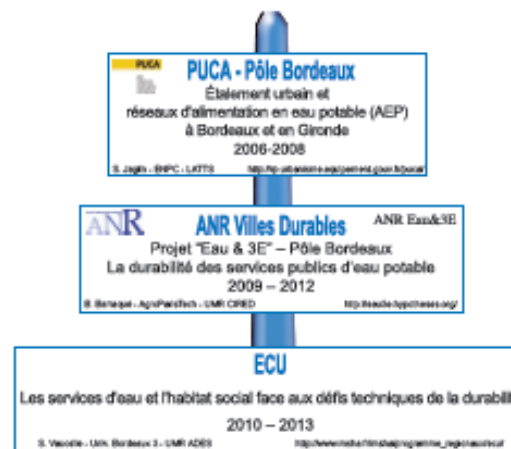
PUCA

PUCA - Pôle Bordeaux

Étalement urbain et réseaux d'alimentation en eau potable (AEP) à Bordeaux et en Gironde

2006-2008

S. Jaglin - ENPC - LATTS

http://rp.urbanisme.equipement.gouv.fr/puca/

ANR

ANR Villes Durables

ANR Eau&3E

Projet "Eau & 3E" – Pôle Bordeaux

La durabilité des services publics d'eau potable

2009 – 2012

B. Barraqué - AgroParisTech - UMR CIRED

http://eau3e.hypotheses.org/

ECU

Les services d'eau et l'habitat social face aux défis techniques de la durabili

2010 – 2013

S. Vaucelle - Univ. Bordeaux 3 - UMR ADES

http://www.msha.fr/mshaprog/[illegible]